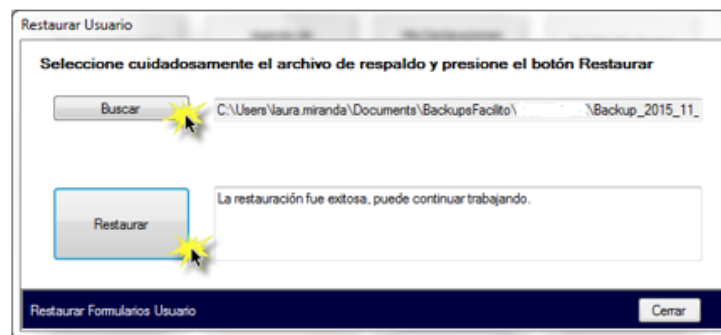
Restaurar Usuario

Seleccione cuidadosamente el archivo de respaldo y presione el botón Restaurar

Buscar

C:\Users\laura.miranda\Documents\BackupsFacilito\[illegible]\Backup_2015_11_

Restaurar

La restauración fue exitosa, puede continuar trabajando.

Restaurar Formularios Usuario

Cerrar